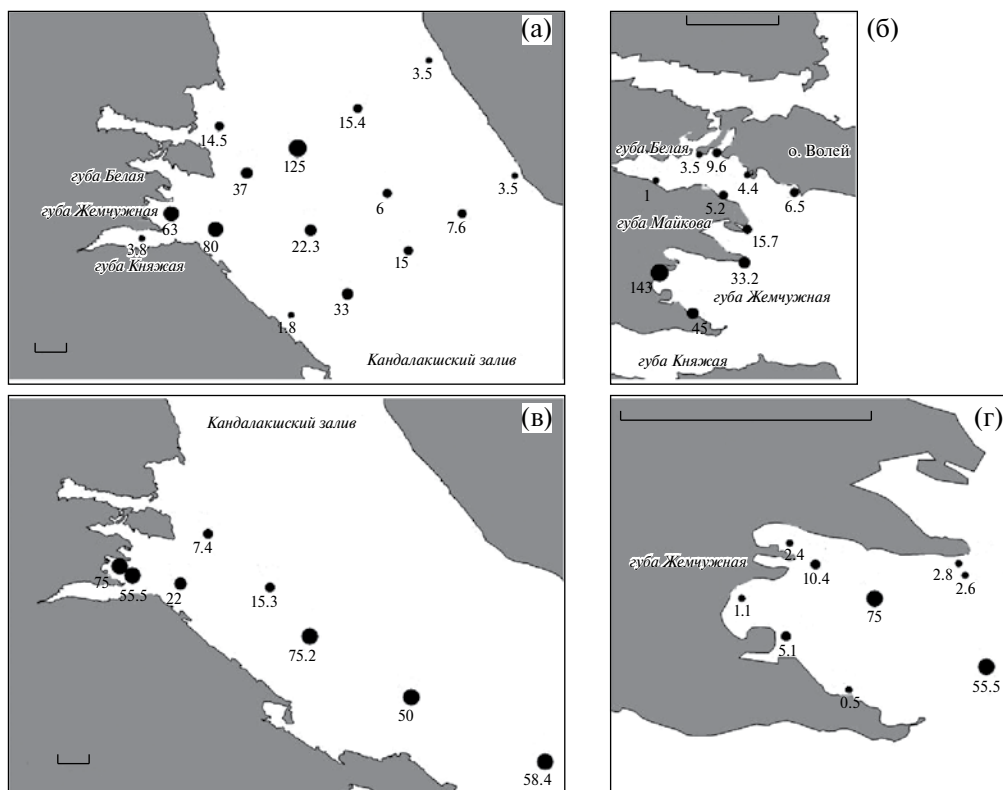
(а)

3.5
15.4
14.5
125
37
губа Белая
3.5
6
губа Жемчужная
63
80
22.3
7.6
3.8
губа Княжая
15
33
1.8
Кандалакшский залив

(б)

губа Белая
3.5
9.6
о. Волей
4.4
1
6.5
5.2
губа Майкова
15.7
143
33.2
губа Жемчужная
45
губа Княжая

(в)

Кандалакшский залив
7.4
75
55.5
22
15.3
75.2
50
58.4

(г)

губа Жемчужная
2.4
10.4
2.8
2.6
1.1
75
5.1
55.5
0.5